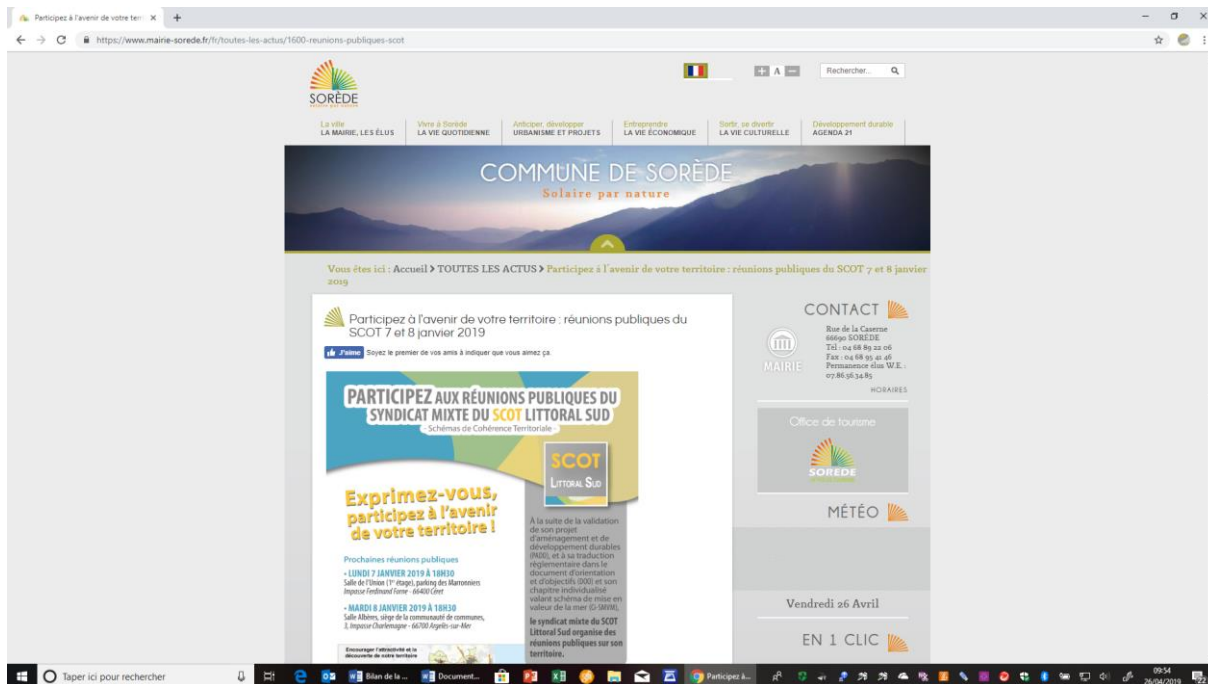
Participez à l'avenir de votre terr ×

https://www.mairie-sorede.fr/fr/toutes-les-actus/1600-reunions-publiques-scot

SORÈDE

A

Rechercher...

La ville
LA MAIRIE, LES ÉLUS

Vivre à Sorède
LA VIE QUOTIDIENNE

Anticiper, développer
URBANISME ET PROJETS

Entreprendre
LA VIE ÉCONOMIQUE

Sortir, se divertir
LA VIE CULTURELLE

Développement durable
AGENDA 21

COMMUNE DE SORÈDE
Solaire par nature

Vous êtes ici : Accueil > TOUTES LES ACTUS > Participez à l'avenir de votre territoire : réunions publiques du SCOT 7 et 8 janvier 2019

Participez à l'avenir de votre territoire : réunions publiques du SCOT 7 et 8 janvier 2019

J'aime Soyez le premier de vos amis à indiquer que vous aimez ça.

PARTICIPEZ AUX RÉUNIONS PUBLIQUES DU SYNDICAT MIXTE DU SCOT LITTORAL SUD
- Schémas de Cohérence Territoriale -

SCOT
LITTORAL SUD

Exprimez-vous, participez à l'avenir de votre territoire !

Prochaines réunions publiques
• LUNDI 7 JANVIER 2019 À 18H30
Salle de l'Union (1er étage), parking des Marronniers
Impasse Ferdinand Forne - 66400 Céret
• MARDI 8 JANVIER 2019 À 18H30
Salle Albères, siège de la communauté de communes,
3, Impasse Charlemagne - 66700 Argelès-sur-Mer

À la suite de la validation de son projet d'aménagement et de développement durables (PADD), et à sa traduction réglementaire dans le document d'orientation et d'objectifs (DOO) et son chapitre individualisé valant schéma de mise en valeur de la mer (C-SMVM), le syndicat mixte du SCOT Littoral Sud organise des réunions publiques sur son territoire.

Encourager l'attractivité et la découverte de votre territoire

CONTACT
Rue de la Caserne
66690 SORÈDE
Tel : 04 68 89 22 06
Fax : 04 68 95 41 46
Permanence élus W.E. :
07.86.56.34.85
MAIRIE
HORAIRES

Office de tourisme
SORÈDE

MÉTÉO

Vendredi 26 Avril

EN 1 CLIC

Taper ici pour rechercher
Bilan de la ...
Document...
Participez à...
09:54
26/04/2019
22